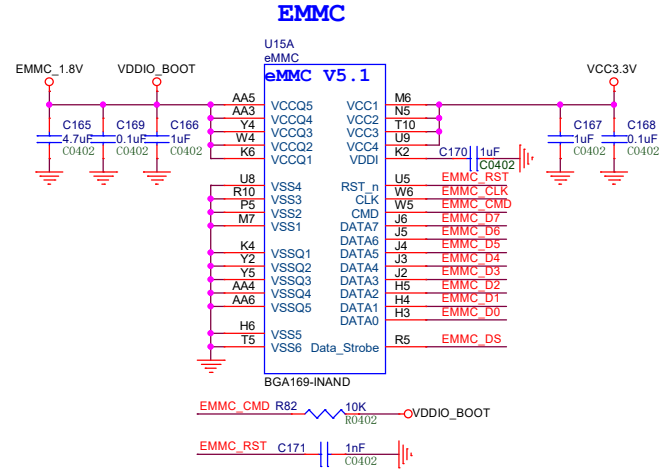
EMMC

U15A
eMMC
eMMC V5.1

EMMC_1.8V
VDDIO_BOOT
VCC3.3V

C165
4.7uF
C0402
C169
0.1uF
C0402
C166
1uF
C0402

AA5 VCCQ5
AA3 VCCQ4
Y4 VCCQ3
W4 VCCQ2
K6 VCCQ1

U8 VSS4
R10 VSS3
P5 VSS2
M7 VSS1

K4 VSSQ1
Y2 VSSQ2
Y5 VSSQ3
AA4 VSSQ4
AA6 VSSQ5

H6 VSS5
T5 VSS6

VCC1 M6
VCC2 N5
VCC3 T10
VCC4 U9
VDDI K2

C170
1uF
C0402

C167
1uF
C0402
C168
0.1uF
C0402

RST_n U5 EMMC_RST
CLK W6 EMMC_CLK
CMD W5 EMMC_CMD
DATA7 J6 EMMC_D7
DATA6 J5 EMMC_D6
DATA5 J4 EMMC_D5
DATA4 J3 EMMC_D4
DATA3 J2 EMMC_D3
DATA2 H5 EMMC_D2
DATA1 H4 EMMC_D1
DATA0 H3 EMMC_D0
Data_Strobe R5 EMMC_DS

BGA169-INAND

EMMC_CMD R82 10K R0402 VDDIO_BOOT

EMMC_RST C171 1nF C0402